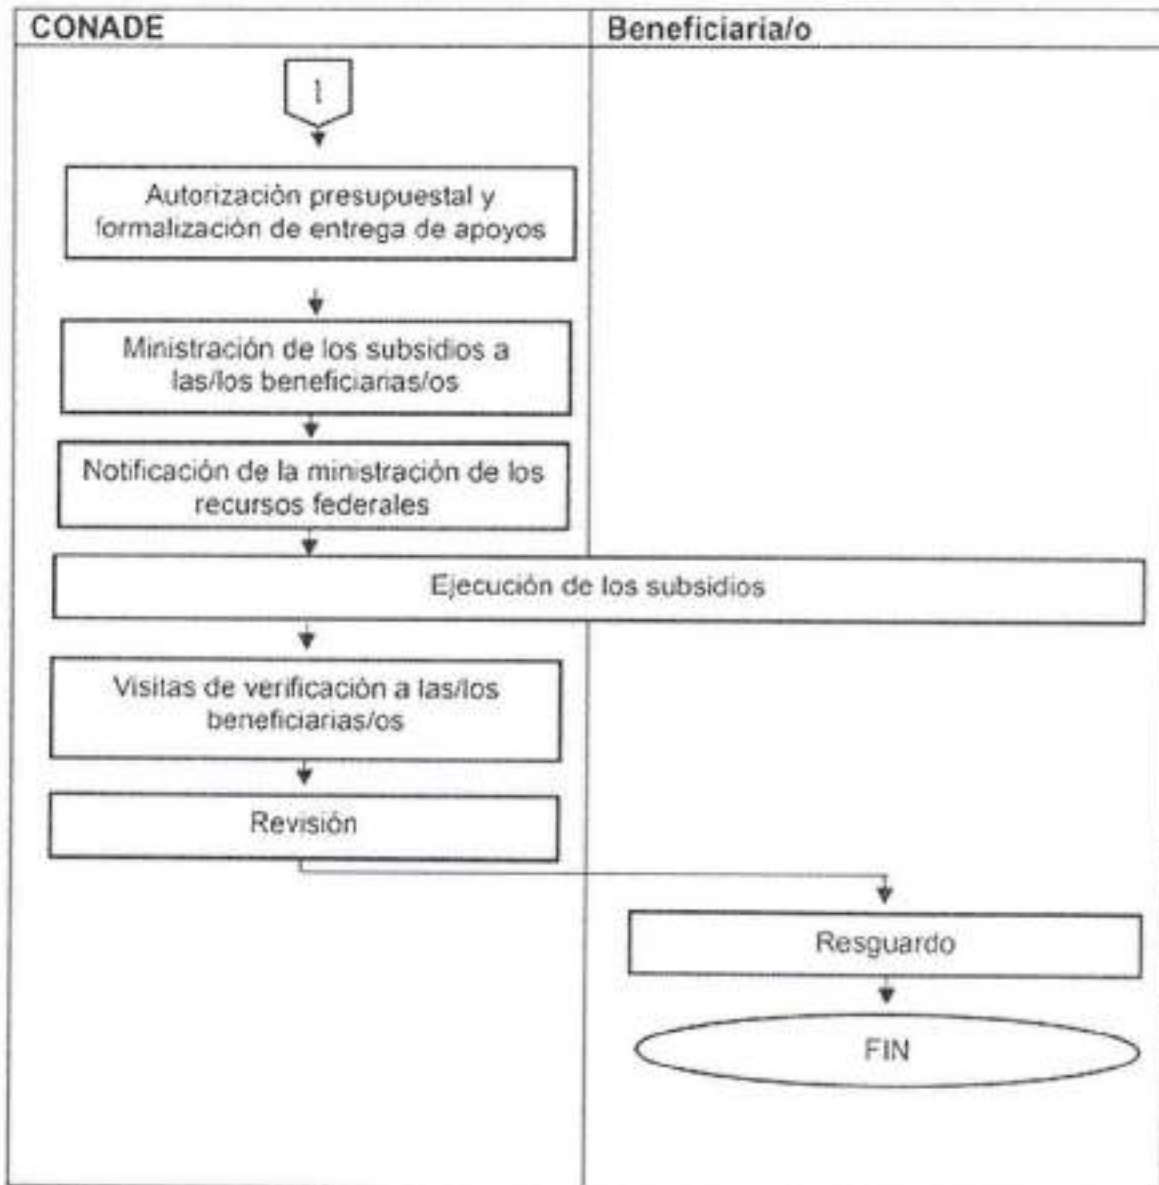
CONADE

Beneficiaria/o

1

Autorización presupuestal y formalización de entrega de apoyos

Ministración de los subsidios a las/los beneficiarias/os

Notificación de la ministración de los recursos federales

Ejecución de los subsidios

Visitas de verificación a las/los beneficiarias/os

Revisión

Resguardo

FIN